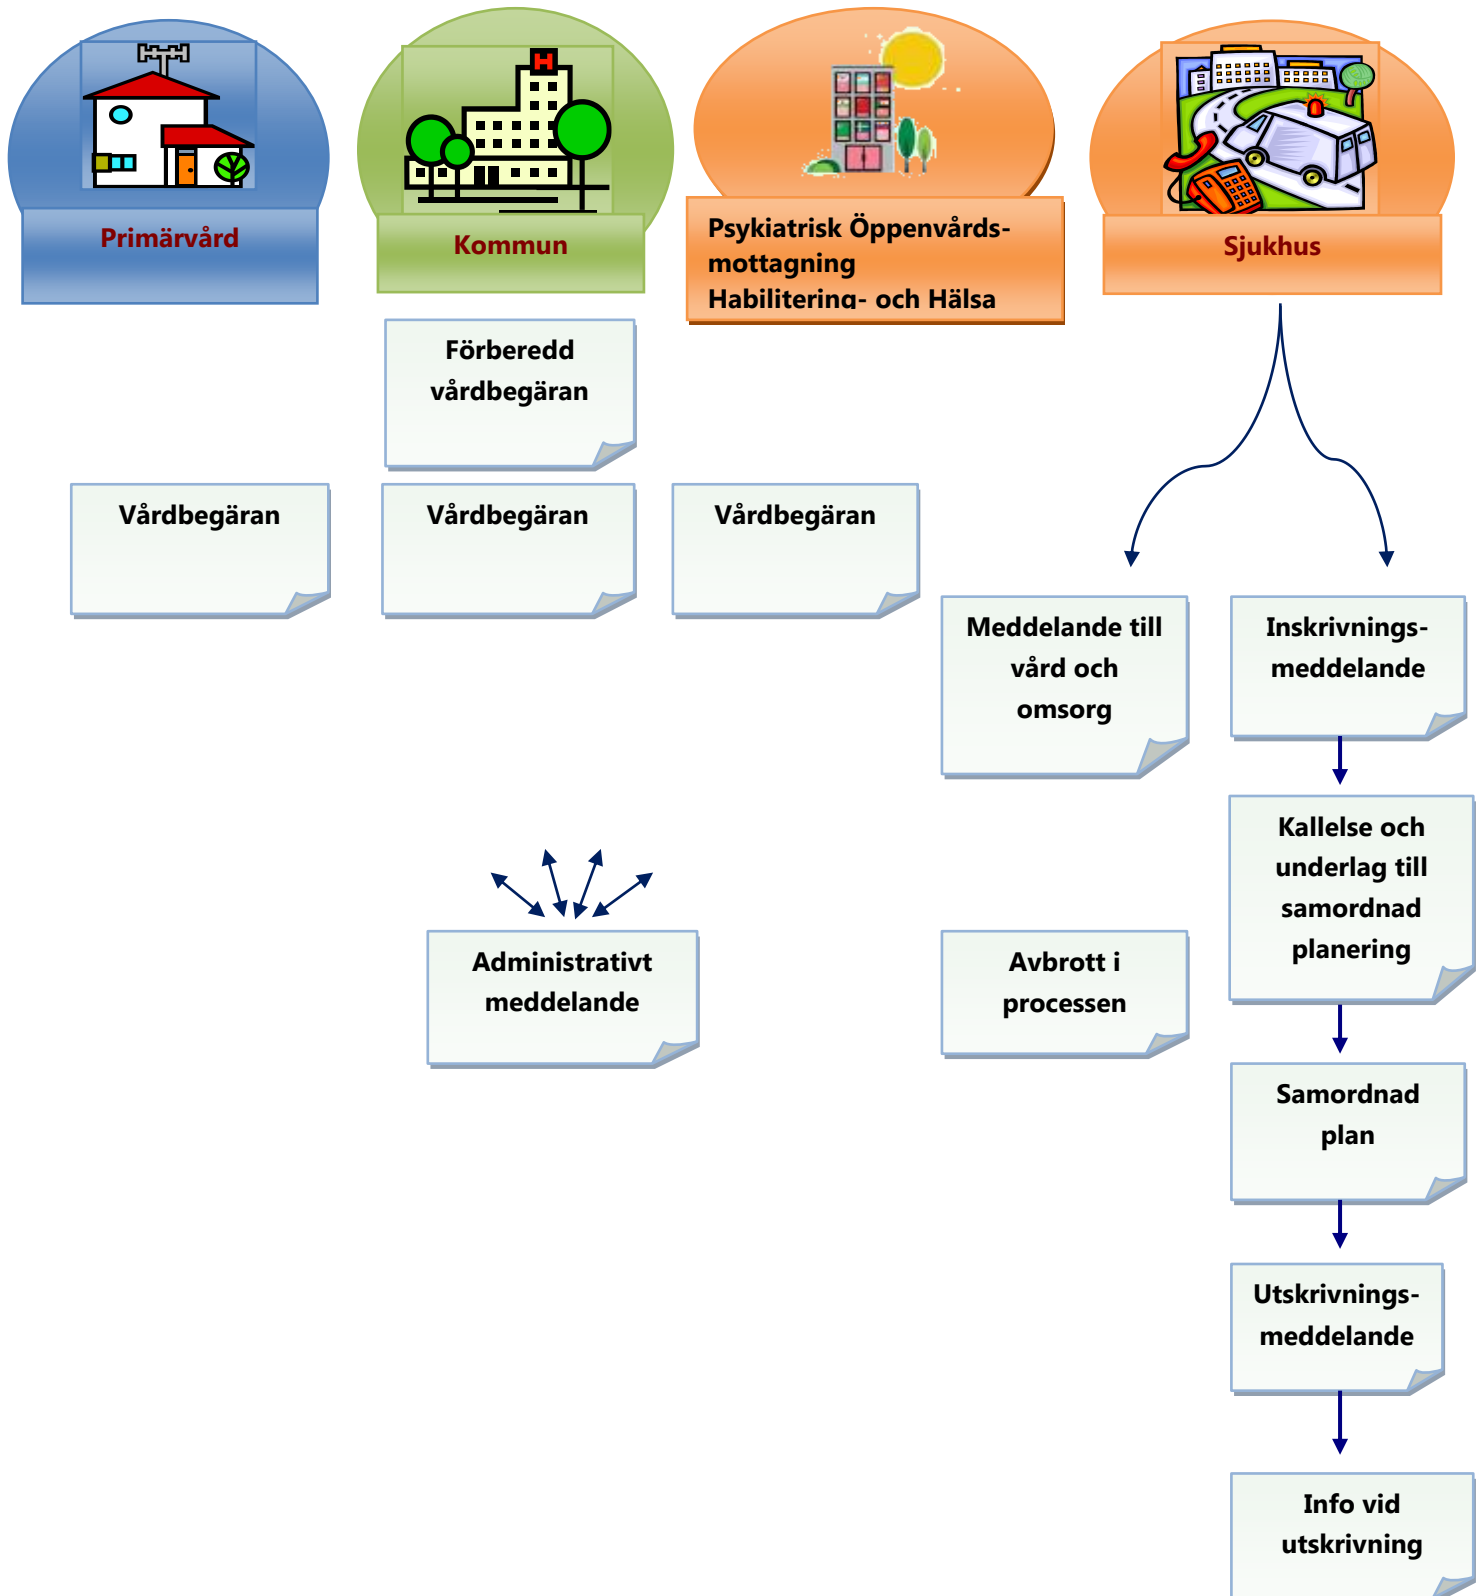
H

Primärvård

Kommun

Psykiatrisk Öppenvårdsmottagning
Habilitering- och Hälsa

Sjukhus

Förberedd vårdbegäran

Vårdbegäran

Vårdbegäran

Vårdbegäran

Meddelande till vård och omsorg

Inskrivningsmeddelande

Kallelse och underlag till samordnad planering

Administrativt meddelande

Avbrott i processen

Samordnad plan

Utskrivningsmeddelande

Info vid utskrivning